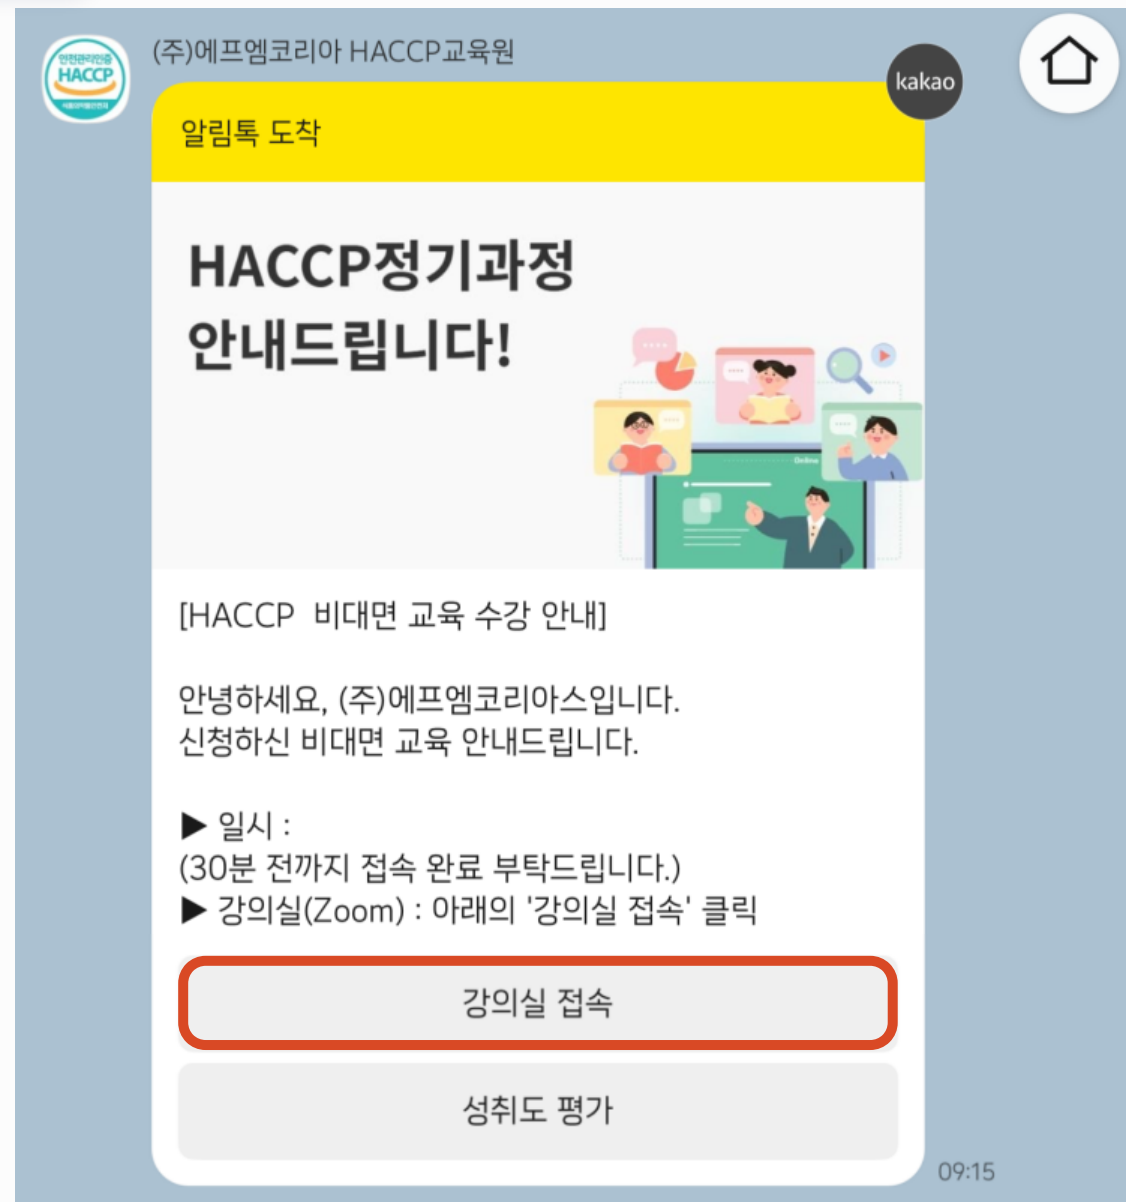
안전관리인증 HACCP

(주)에프엠코리아 HACCP교육원

kakao

알림톡 도착

HACCP정기과정 안내드립니다!

Online

[HACCP 비대면 교육 수강 안내]

안녕하세요, (주)에프엠코리아스입니다.
신청하신 비대면 교육 안내드립니다.

▶ 일시 :
(30분 전까지 접속 완료 부탁드립니다.)
▶ 강의실(Zoom) : 아래의 '강의실 접속' 클릭

강의실 접속

성취도 평가

09:15